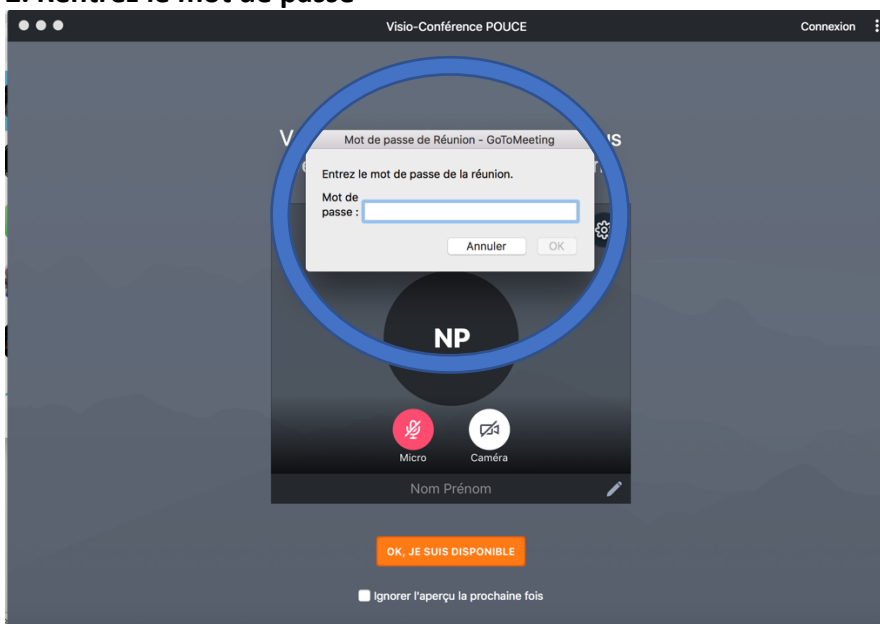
Visio-Conférence POUCE

Connexion

V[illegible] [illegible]us

Mot de passe de Réunion - GoToMeeting

Entrez le mot de passe de la réunion.

Mot de passe :

Annuler

OK

NP

Micro

Caméra

Nom Prénom

OK, JE SUIS DISPONIBLE

Ignorer l'aperçu la prochaine fois